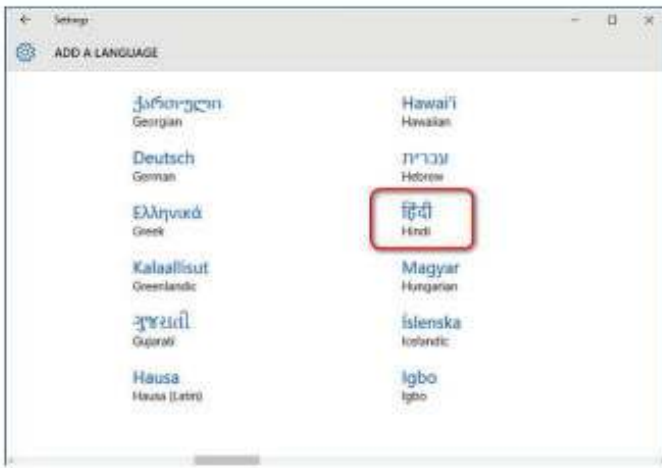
Settings

ADD A LANGUAGE

ქართული
Georgian

Deutsch
German

Ελληνικά
Greek

Kalaallisut
Greenlandic

ગુજરાતી
Gujarati

Hausa
Hausa (Latin)

Hawaiʻi
Hawaiian

עברית
Hebrew

हिंदी
Hindi

Magyar
Hungarian

Íslenska
Icelandic

Igbo
Igbo